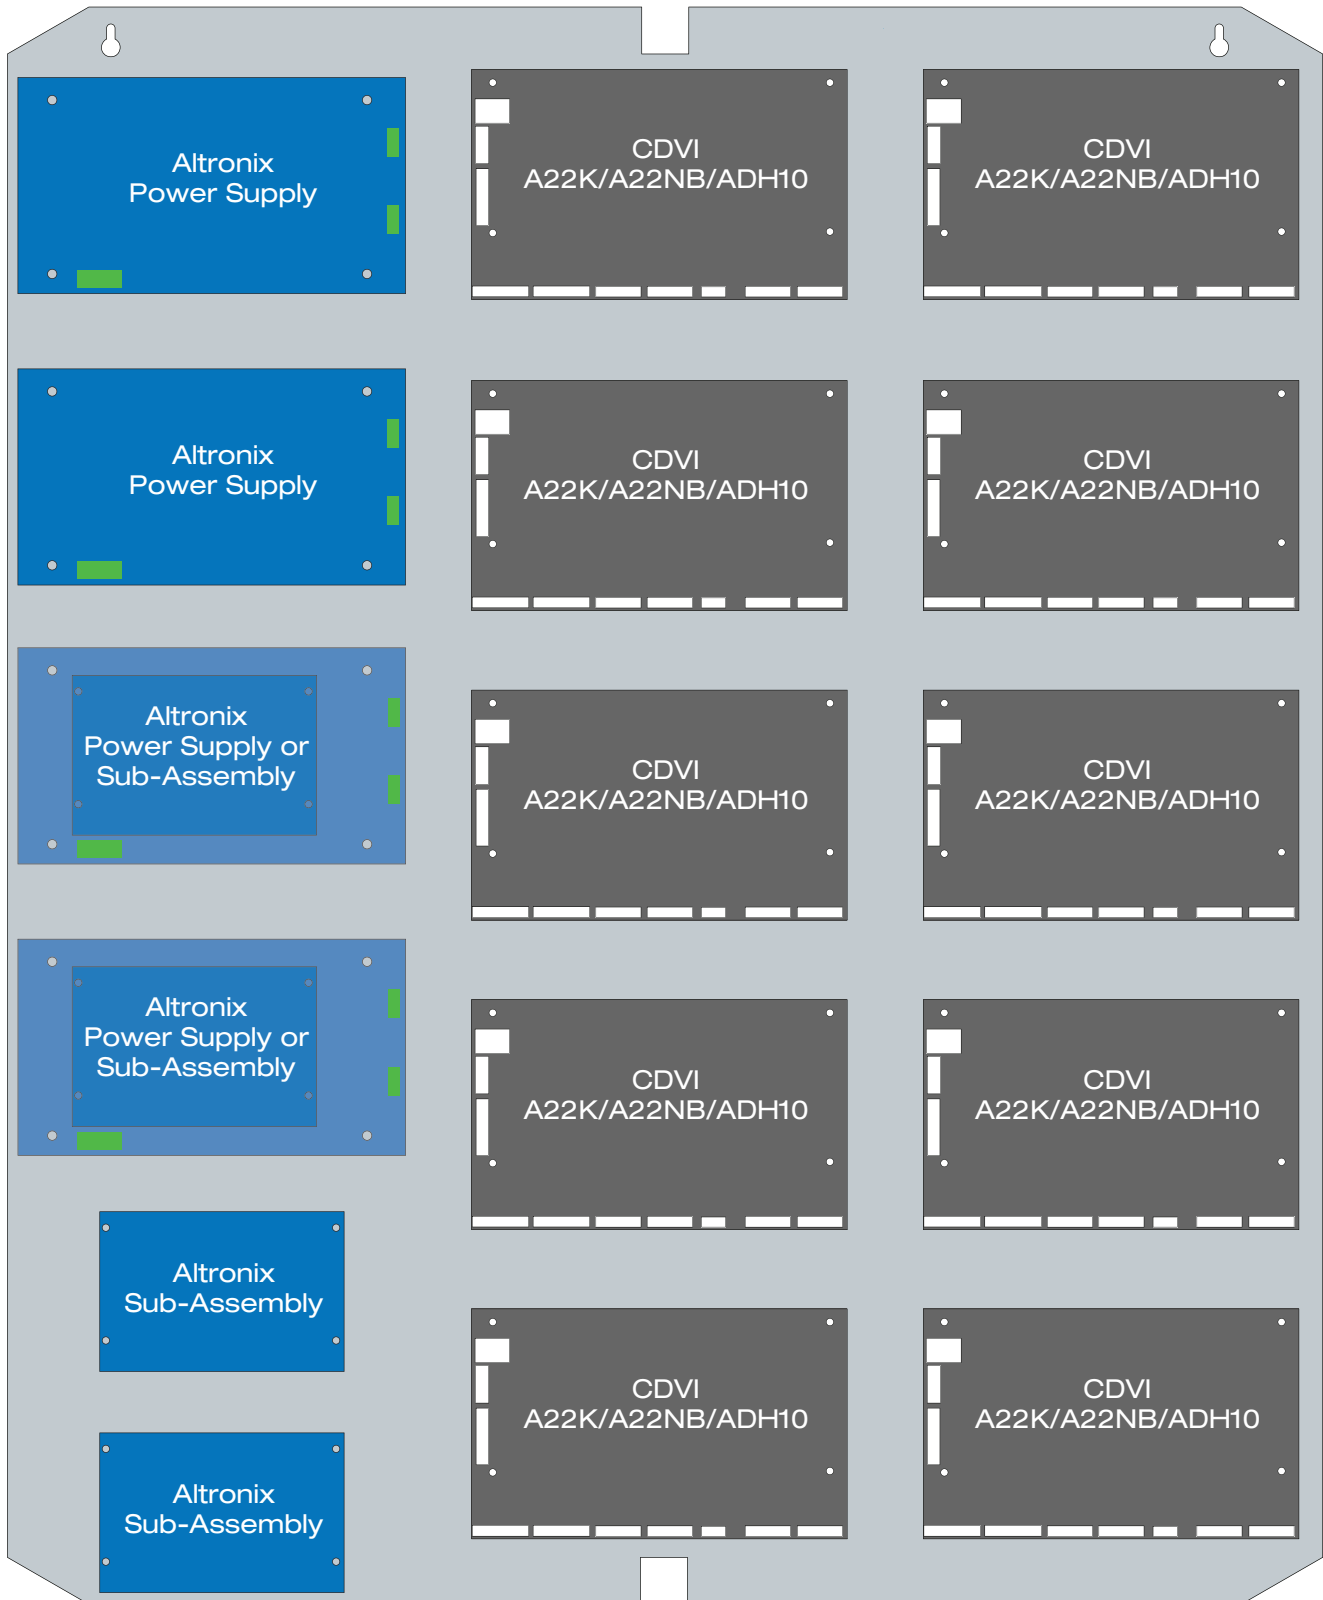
Altronix
Power Supply

CDVI
A22K/A22NB/ADH10

CDVI
A22K/A22NB/ADH10

Altronix
Power Supply

CDVI
A22K/A22NB/ADH10

CDVI
A22K/A22NB/ADH10

Altronix
Power Supply or
Sub-Assembly

CDVI
A22K/A22NB/ADH10

CDVI
A22K/A22NB/ADH10

Altronix
Power Supply or
Sub-Assembly

CDVI
A22K/A22NB/ADH10

CDVI
A22K/A22NB/ADH10

Altronix
Sub-Assembly

Altronix
Sub-Assembly

CDVI
A22K/A22NB/ADH10

CDVI
A22K/A22NB/ADH10